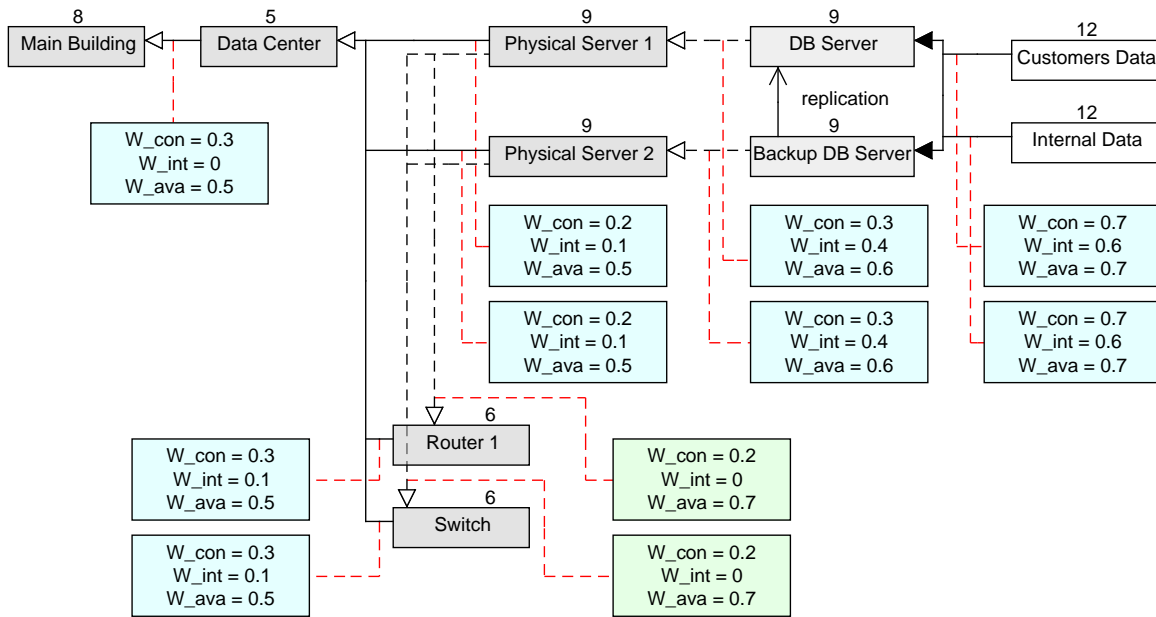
8
Main Building

5
Data Center

9
Physical Server 1

9
DB Server

12
Customers Data

replication

9
Physical Server 2

9
Backup DB Server

12
Internal Data

W_con = 0.3
W_int = 0
W_ava = 0.5

W_con = 0.2
W_int = 0.1
W_ava = 0.5

W_con = 0.3
W_int = 0.4
W_ava = 0.6

W_con = 0.7
W_int = 0.6
W_ava = 0.7

W_con = 0.2
W_int = 0.1
W_ava = 0.5

W_con = 0.3
W_int = 0.4
W_ava = 0.6

W_con = 0.7
W_int = 0.6
W_ava = 0.7

6
Router 1

W_con = 0.3
W_int = 0.1
W_ava = 0.5

W_con = 0.2
W_int = 0
W_ava = 0.7

6
Switch

W_con = 0.3
W_int = 0.1
W_ava = 0.5

W_con = 0.2
W_int = 0
W_ava = 0.7